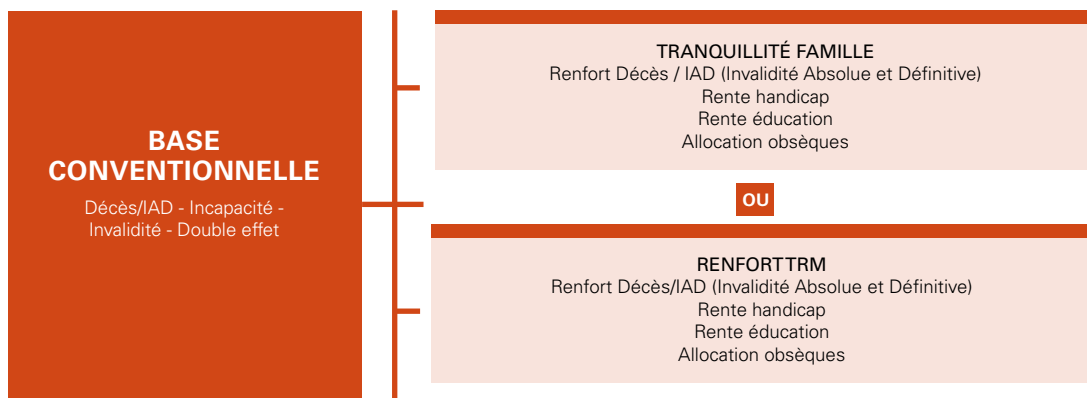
BASE CONVENTIONNELLE
Décès/IAD - Incapacité - Invalidité - Double effet

TRANQUILLITÉ FAMILLE
Renfort Décès / IAD (Invalidité Absolue et Définitive)
Rente handicap
Rente éducation
Allocation obsèques

OU

RENFORTTRM
Renfort Décès/IAD (Invalidité Absolue et Définitive)
Rente handicap
Rente éducation
Allocation obsèques